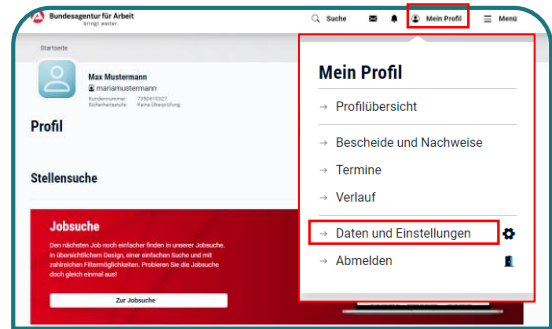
Bundesagentur für Arbeit
bringt weiter.

Suche

Mein Profil

Menü

Startseite

Max Mustermann
mariamustermann
Kundennummer: 735E613327
Sicherheitsstufe: Keine Überprüfung

Profil

Stellensuche

Jobsuche
Den nächsten Job noch einfacher finden in unserer Jobsuche. In übersichtlichem Design, einer einfachen Suche und mit zahlreichen Filtermöglichkeiten. Probieren Sie die Jobsuche doch gleich einmal aus!

Zur Jobsuche

Mein Profil

→ Profilübersicht

→ Bescheide und Nachweise

→ Termine

→ Verlauf

→ Daten und Einstellungen

→ Abmelden